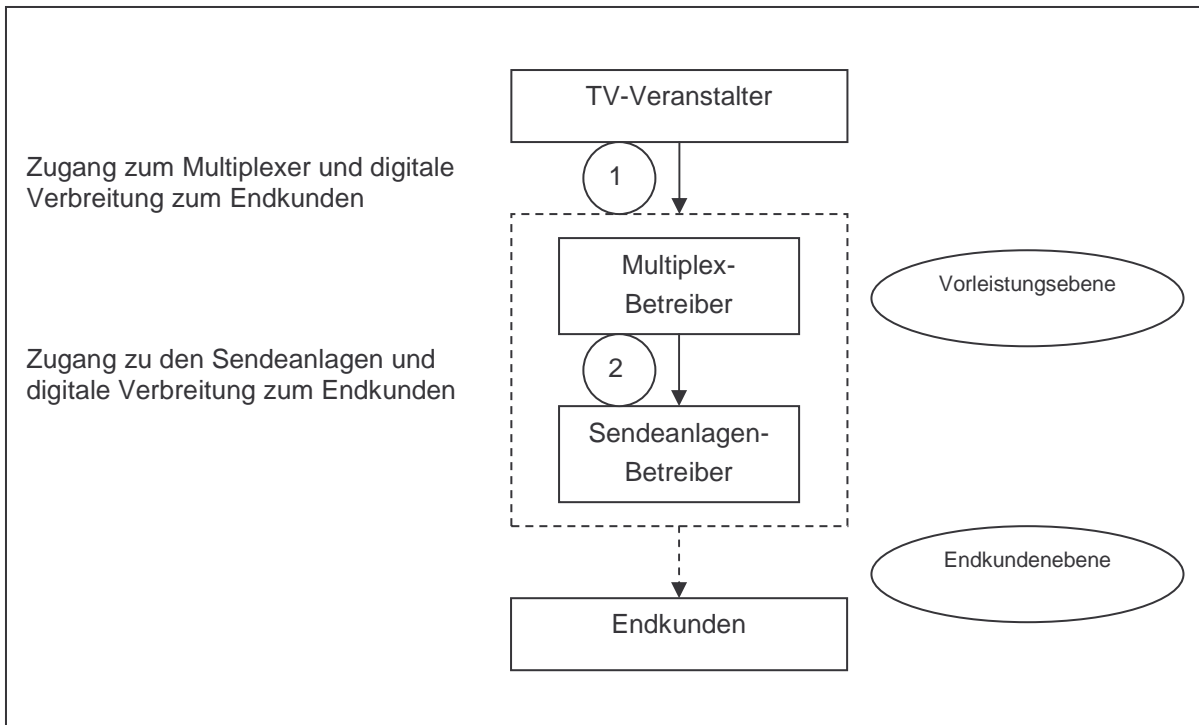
TV-Veranstalter

Zugang zum Multiplexer und digitale Verbreitung zum Endkunden

1

Multiplex-Betreiber

Vorleistungsebene

Zugang zu den Sendeanlagen und digitale Verbreitung zum Endkunden

2

Sendeanlagen-Betreiber

Endkundenebene

Endkunden